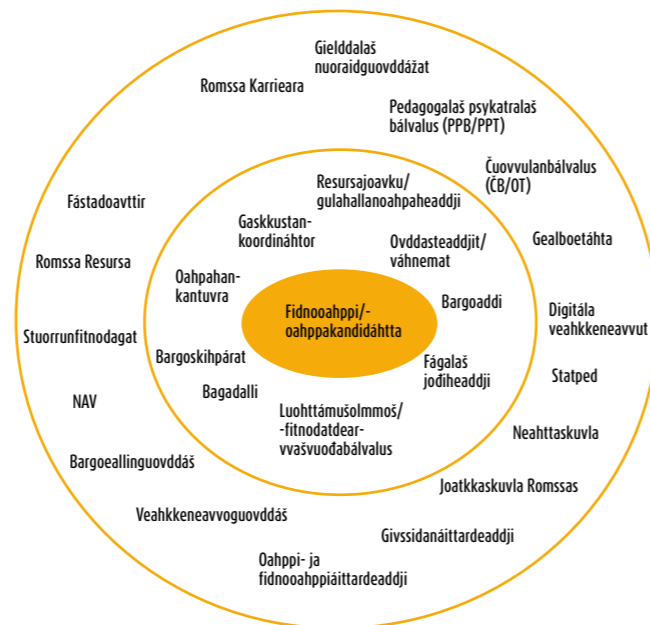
Fidnooahppi/-oahppakandidáhtta

Resursajoavku/gulahallanoahpaheaddji

Gaskkustan-koordináhtor

Ovddasteaddjit/váhnemat

Oahpahan-kantuvra

Bargoaddi

Bargoskihpárat

Fágalaš jođiheaddji

Bagadalli

Luohttámušolmmoš/-fitnodatdear-vvašvuođabálvalus

Gielddalaš nuoraidguovddážat

Romssa Karrieara

Pedagogalaš psykatralaš bálvalus (PPB/PPT)

Čuovvulanbálvalus (ČB/OT)

Fástadoavttir

Gealboetáhta

Romssa Resursa

Digitála veahkkeneavvut

Stuorrunfitnodagat

Statped

NAV

Neahttaskuvla

Bargoeallinguovddáš

Joatkkaskuvla Romssas

Veahkkeneavvoguovddáš

Givssidanáittardeaddji

Oahppi- ja fidnooahppiáittardeaddji